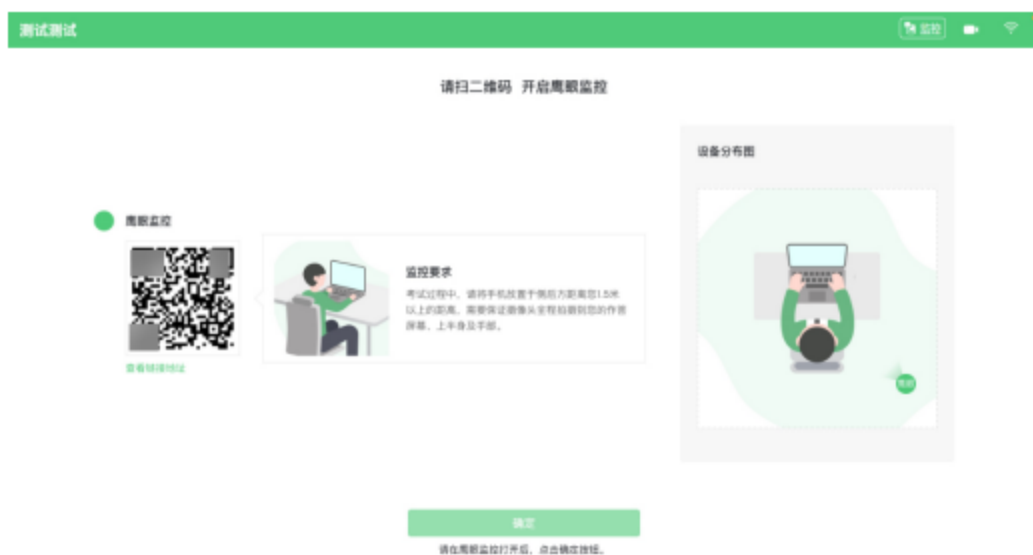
测试测试

监控

请扫二维码 开启鹰眼监控

鹰眼监控

查看链接地址

监控要求

考试过程中，请将手机放置于侧后方距离您1.5米以上的距离，需要保证摄像头全程拍摄到您的作答屏幕、上半身及手部。

设备分布图

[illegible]

确定

请在鹰眼监控打开后，点击确定按钮。